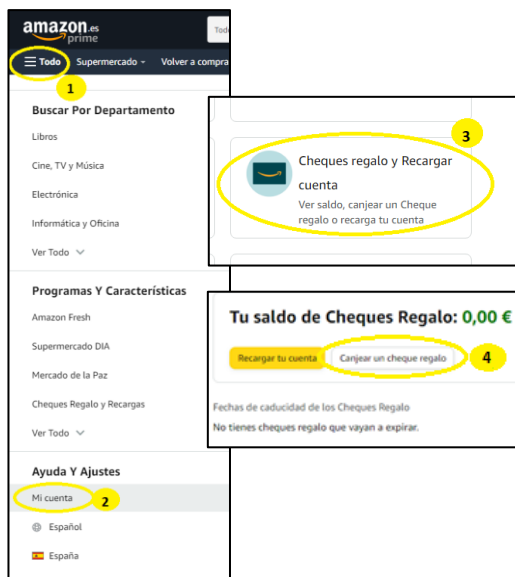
amazon.es
prime

Tod

Todo Supermercado Volver a compra

1

Buscar Por Departamento

Libros

Cine, TV y Música

Electrónica

Informática y Oficina

Ver Todo

Programas Y Características

Amazon Fresh

Supermercado DIA

Mercado de la Paz

Cheques Regalo y Recargas

Ver Todo

Ayuda Y Ajustes

Mi cuenta

2

Español

España

3

Cheques regalo y Recargar cuenta

Ver saldo, canjear un Cheque regalo o recarga tu cuenta

Tu saldo de Cheques Regalo: 0,00 €

Recargar tu cuenta

Canjear un cheque regalo

4

Fechas de caducidad de los Cheques Regalo

No tienes cheques regalo que vayan a expirar.